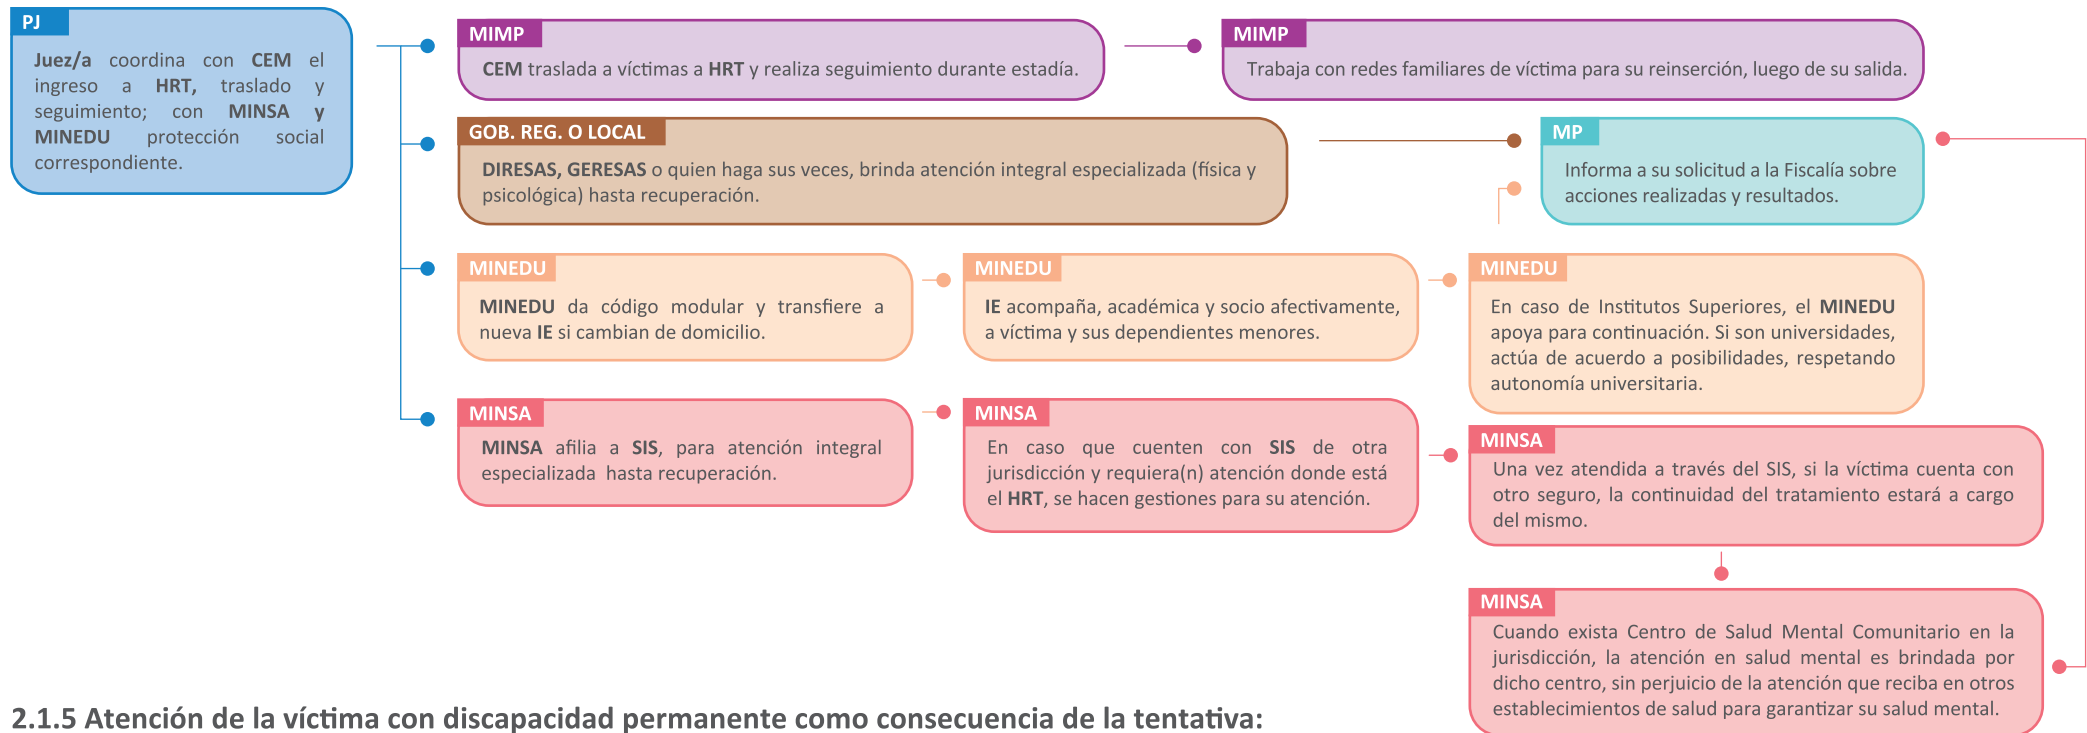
PJ

Juez/a coordina con CEM el ingreso a HRT, traslado y seguimiento; con MINSA y MINEDU protección social correspondiente.

MIMP

CEM traslada a víctimas a HRT y realiza seguimiento durante estadía.

MIMP

Trabaja con redes familiares de víctima para su reinserción, luego de su salida.

GOB. REG. O LOCAL

DIRESAS, GERESAS o quien haga sus veces, brinda atención integral especializada (física y psicológica) hasta recuperación.

MP

Informa a su solicitud a la Fiscalía sobre acciones realizadas y resultados.

MINEDU

MINEDU da código modular y transfiere a nueva IE si cambian de domicilio.

MINEDU

IE acompaña, académica y socio afectivamente, a víctima y sus dependientes menores.

MINEDU

En caso de Institutos Superiores, el MINEDU apoya para continuación. Si son universidades, actúa de acuerdo a posibilidades, respetando autonomía universitaria.

MINSA

MINSA afilia a SIS, para atención integral especializada hasta recuperación.

MINSA

En caso que cuenten con SIS de otra jurisdicción y requiera(n) atención donde está el HRT, se hacen gestiones para su atención.

MINSA

Una vez atendida a través del SIS, si la víctima cuenta con otro seguro, la continuidad del tratamiento estará a cargo del mismo.

MINSA

Cuando exista Centro de Salud Mental Comunitario en la jurisdicción, la atención en salud mental es brindada por dicho centro, sin perjuicio de la atención que reciba en otros establecimientos de salud para garantizar su salud mental.

2.1.5 Atención de la víctima con discapacidad permanente como consecuencia de la tentativa: